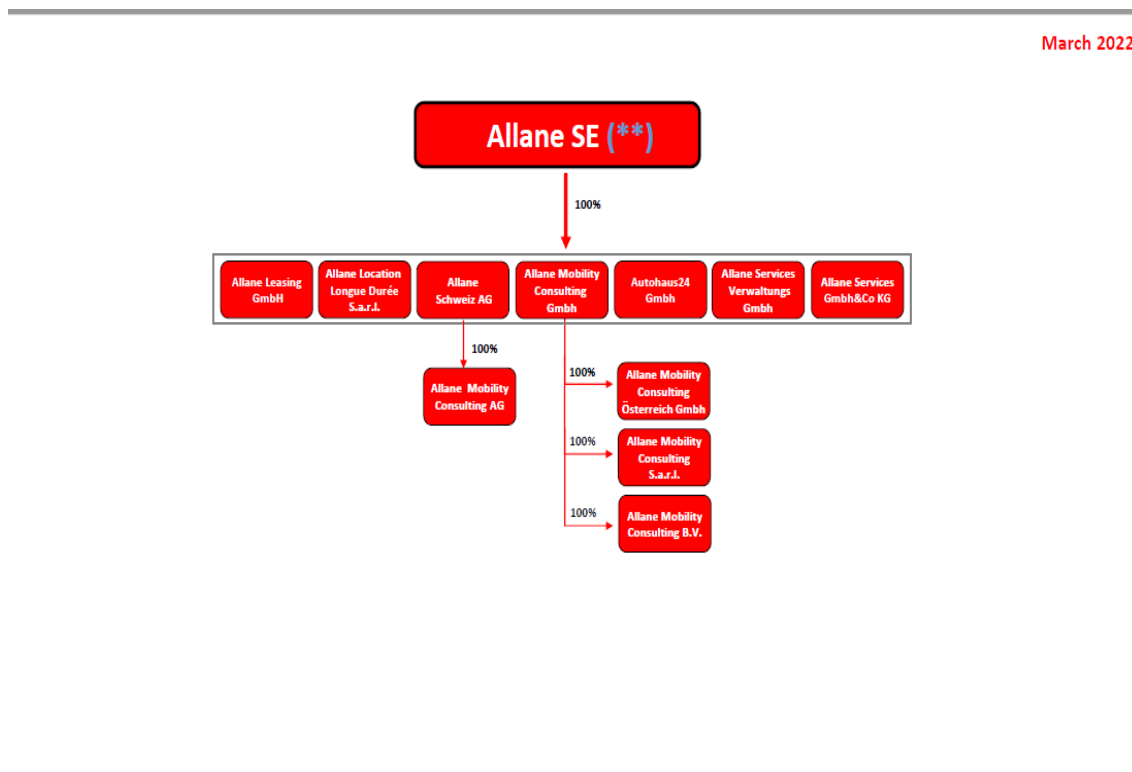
March 2022

Allane SE (**)

100%

Allane Leasing GmbH

Allane Location Longue Durée S.a.r.l.

Allane Schweiz AG

Allane Mobility Consulting Gmbh

Autohaus24 Gmbh

Allane Services Verwaltungs Gmbh

Allane Services Gmbh&Co KG

100%

Allane Mobility Consulting AG

100%

Allane Mobility Consulting Österreich Gmbh

100%

Allane Mobility Consulting S.a.r.l.

100%

Allane Mobility Consulting B.V.